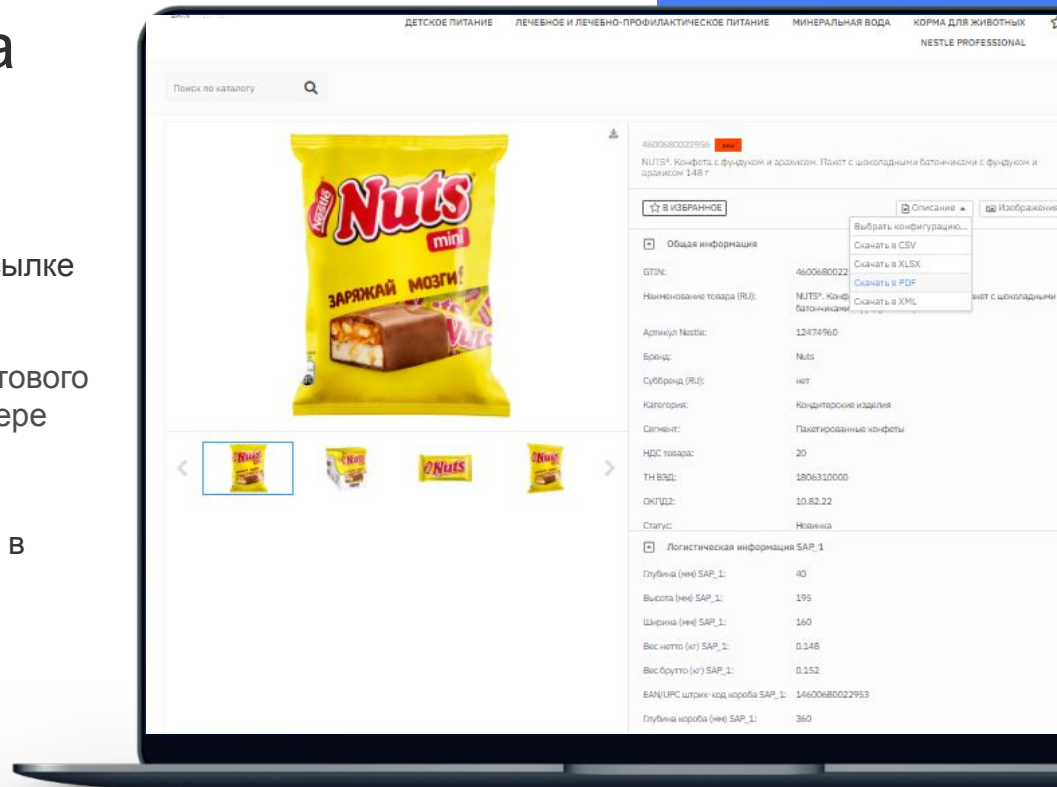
а

ылке

тового
ере

в

ДЕТСКОЕ ПИТАНИЕ ЛЕЧЕБНОЕ И ЛЕЧЕБНО-ПРОФИЛАКТИЧЕСКОЕ ПИТАНИЕ МИНЕРАЛЬНАЯ ВОДА КОРМА ДЛЯ ЖИВОТНЫХ NESTLE PROFESSIONAL

Поиск по каталогу

Nestlé Nuts mini ЗАРЯЖАЙ МОЗГИ!

4600680022956 new
NUTS®. Конфета с фундуком и арахисом. Пакет с шоколадными батончиками с фундуком и арахисом 148 г

☆ В ИЗБРАННОЕ

Описание ▲ Изображения

Выбрать конфигурацию...
Скачать в CSV
Скачать в XLSX
Скачать в PDF
Скачать в XML

Общая информация

| | |
|---|---|
| GTIN: | 4600680022 |
| Наименование товара (RU): | NUTS®. Конф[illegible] ...кет с шоколадными батончиками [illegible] |
| Артикул Nestle: | 12474960 |
| Бренд: | Nuts |
| Суббренд (RU): | нет |
| Категория: | Кондитерские изделия |
| Сегмент: | Пакетированные конфеты |
| НДС товара: | 20 |
| ТН ВЭД: | 1806310000 |
| ОКПД2: | 10.82.22 |
| Статус: | Новинка |

Логистическая информация SAP_1

| | |
|---|---|
| Глубина (мм) SAP_1: | 40 |
| Высота (мм) SAP_1: | 195 |
| Ширина (мм) SAP_1: | 160 |
| Вес нетто (кг) SAP_1: | 0.148 |
| Вес брутто (кг) SAP_1: | 0.152 |
| EAN/UPC штрих-код короба SAP_1: | 14600680022953 |
| Глубина короба (мм) SAP_1: | 360 |